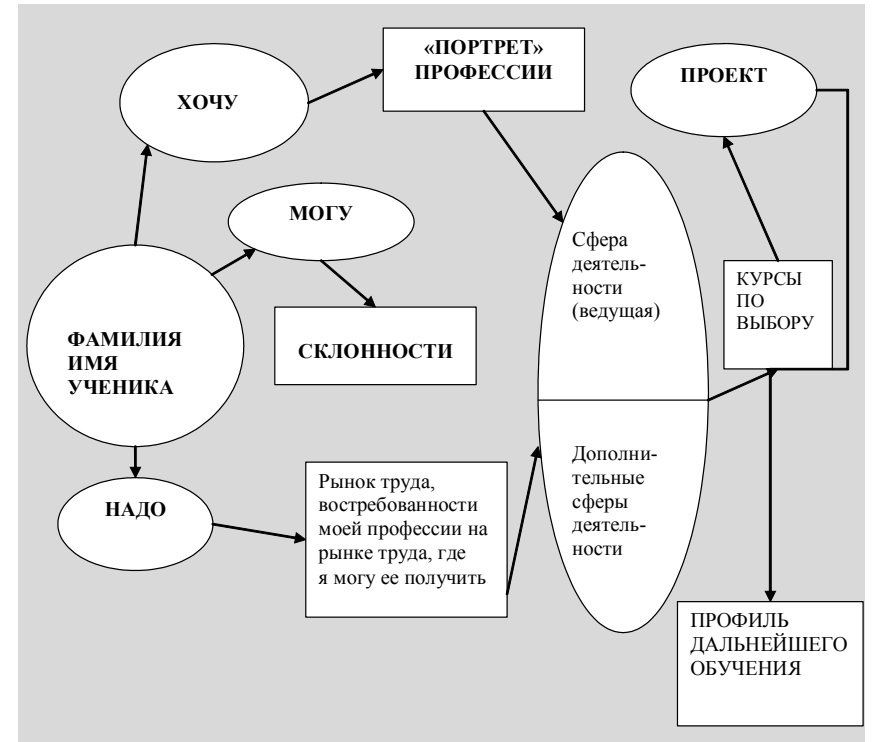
ХОЧУ

«ПОРТРЕТ» ПРОФЕССИИ

ПРОЕКТ

МОГУ

Сфера деятельности (ведущая)

КУРСЫ ПО ВЫБОРУ

ФАМИЛИЯ ИМЯ УЧЕНИКА

СКЛОННОСТИ

Дополнительные сферы деятельности

НАДО

Рынок труда, востребованности моей профессии на рынке труда, где я могу ее получить

ПРОФИЛЬ ДАЛЬНЕЙШЕГО ОБУЧЕНИЯ